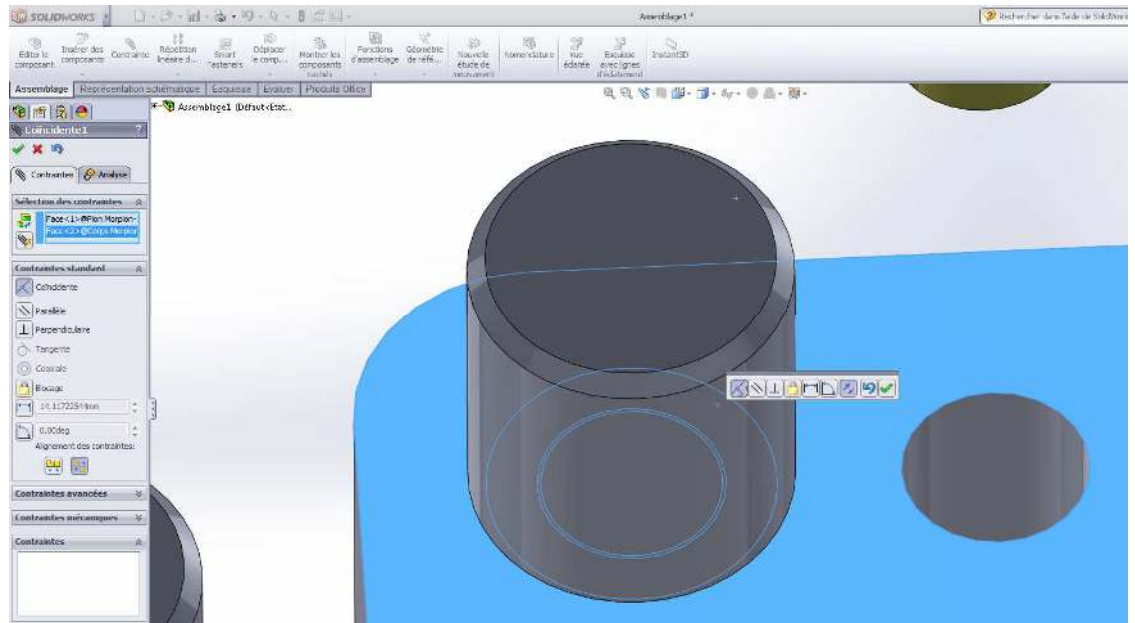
SOLIDWORKS

Assemblage1 *

Rechercher dans l'aide de SolidWorks

Editer le composant
Insérer des composants
Contrainte
Répétition linéaire d...
Smart Fasteners
Déplacer le comp...
Montrer les composants cachés
Fonctions d'assemblage
Géométrie de réf...
Nouvelle étude de mouvement
Nomenclature
Vue éclatée
Esquisse avec lignes d'éclatement
Instant3D

Assemblage | Représentation schématique | Esquisse | Evaluer | Produits Office

Assemblage1 (Défaut<Etat...

Coïncidente1

Contraintes | Analyse

Sélection des contraintes
Face<1>@Pion Morpion-
Face<2>@Corps Morpion

Contraintes standard
Coïncidente
Parallèle
Perpendiculaire
Tangente
Coaxiale
Blocage
14.11722514mm
0.00deg
Alignement des contraintes:

Contraintes avancées
Contraintes mécaniques
Contraintes